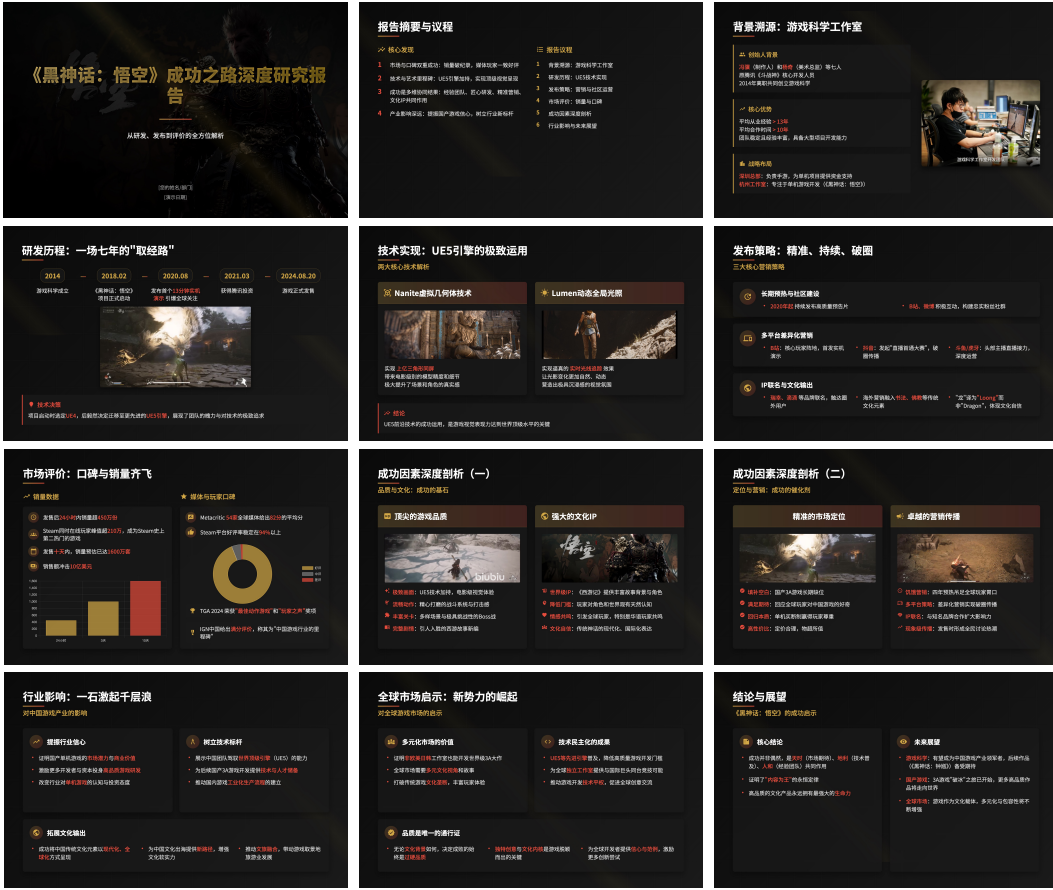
《黑神话：悟空》成功之路深度研究报告

从研发、发布到评价的全方位解析

[您的姓名/部门]
[演示日期]

报告摘要与议程

核心发现

1 市场与口碑双重成功：销量破纪录，媒体玩家一致好评
2 技术与艺术双突破：UE5引擎加持，实现顶级视觉呈现
3 成功是多维协同结果：经验团队、匠心研发、精准营销、文化IP共同作用
4 产业影响深远：提振国产游戏信心，树立行业新标杆

报告议程

1 背景溯源：游戏科学工作室
2 研发历程：UE5技术实现
3 发布策略：营销与社区运营
4 市场评价：销量与口碑
5 成功因素深度剖析
6 行业影响与未来展望

背景溯源：游戏科学工作室

创始人背景
冯骥（制作人）和杨奇（美术总监）等七人
原腾讯《斗战神》核心开发人员
2014年离职共同创立游戏科学

核心优势
平均从业经验：> 13年
平均合作时间：> 10年
团队稳定且经验丰富，具备大型项目开发能力

战略布局
深圳总部：负责手游，为单机项目提供资金支持
杭州工作室：专注于单机游戏开发《黑神话：悟空》

游戏科学工作室

研发历程：一场七年的"取经路"

2014 游戏科学成立
2018.02 《黑神话：悟空》项目正式启动
2020.08 发布首个13分钟实机演示 引爆全球关注
2021.03 获得腾讯投资
2024.08.20 游戏正式发售

技术决策
项目启动时选定UE4，后毅然决定移至更先进的UE5引擎，展现了团队的魄力与对技术的极致追求

技术实现：UE5引擎的极致运用

两大核心技术解析

Nanite虚拟几何体技术
实现上亿三角形面数
将影视级别的模型精度和细节
极大提升了场景和角色的真实感

Lumen动态全局光照
实现逼真的实时光线追踪效果
让光影变化更加自然、动态
营造出极具沉浸感的视觉氛围

结论
UE5前沿技术的成功应用，是游戏视觉表现力达到世界顶级水平的关键

发布策略：精准、持续、破圈

三大核心营销策略

长期预热与社区建设
2020年起 持续发布高质量预告片
B站、微博 积极互动，构建忠实粉丝社群

多平台差异化营销
B站：核心玩家阵地，首发实机演示
抖音：发起"直播首通大赛"，破圈传播
头条/虎牙：头部主播直播接力，深度运营

IP联名与文化输出
瑞幸、滴滴 等品牌联名，触达跨界用户
海外营销融入书法、佛教等传统文化元素
"龙"译为"Loong"而非"Dragon"，体现文化自信

市场评价：口碑与销量齐飞

销量数据

发售后24小时内销量超450万份
Steam同时在线玩家峰值超210万，成为Steam史上第二热门的游戏
发售十天内，销量预估已达1000万套
销售额冲击10亿美元

媒体与玩家口碑

Metacritic 54家全球媒体给出82分的平均分
Steam平台好评率稳定在94%以上

TGA 2024 获得"最佳动作游戏"和"玩家之声"奖项
IGN中国给出满分评价，称其为"中国游戏行业的里程碑"

成功因素深度剖析（一）

品质与文化：成功的基石

顶尖的游戏品质
视觉震撼：UE5技术加持，电影级视觉体验
流畅动作：精心打磨的战斗系统与打击感
丰富关卡：多样场景与极具挑战性的Boss战
完整剧情：引人入胜的西游故事新编

强大的文化IP
世界级IP：《西游记》提供丰富故事背景与角色
降低门槛：玩家对角色和世界观有天然认知
情感共鸣：引发全球玩家，特别是华语玩家共鸣
文化自信：传统神话的现代化、国际化表达

成功因素深度剖析（二）

定位与营销：成功的催化剂

精准的市场定位
填补空白：国产3A游戏长期缺位
满足期待：回应全球玩家对中国游戏的好奇
目标市场：单机买断制瞄准玩家尊重
高性价比：定价合理，物超所值

卓越的营销传播
饥渴营销：四年预热积累全球玩家期待
多平台覆盖：差异化营销实现破圈传播
IP联名：与知名品牌合作扩大影响力
玩家社区驱动：直播内容形成自主讨论热潮

行业影响：一石激起千层浪

对中国游戏产业的影响

提振行业信心
证明国产单机游戏的市场潜力与商业价值
激励更多开发者与资本投身单机游戏领域研发
改变行业对单机游戏的认知与投资态度

树立技术标杆
展示中国团队驾驭世界顶级引擎（UE5）的能力
为后续国产3A游戏开发提供技术与人才储备
推动国内游戏工业化生产流程的建立

拓展文化输出
成功将中国传统文化元素以现代化、全球化方式呈现
为中国文化出海提供新路径，增强文化软实力
推动文旅融合，带动游戏取景地旅游业发展

全球市场启示：新势力的崛起

对全球游戏市场的启示

多元化市场的价值
证明非欧美日韩工作室也能开发世界级3A大作
全球市场需要多元文化视角和故事
打破传统游戏地理格局，丰富玩家体验

技术民主化的成果
UE5等先进引擎普及，降低高质量游戏开发门槛
为全球独立工作室提供与国际巨头同台竞技可能
推动游戏开发向全球化、包容化发展

品质是唯一的通行证
无论文化背景如何，决定成败的始终是过硬品质
独特创意与文化内核是游戏脱颖而出的关键
为全球开发者提供信心与范例，激励更多创新尝试

结论与展望

《黑神话：悟空》的成功启示

核心结论
成功并非偶然，是天时（市场期待）、地利（技术普及）、人和（经验团队）共同作用
证明了"内容为王"的永恒定律
高品质的文化产品永远拥有最强大的生命力

未来展望
游戏科学：有望成为中国游戏产业领军者，后续作品《黑神话：钟馗》备受期待
国产游戏：3A游戏"破冰"之旅已开始，更多高品质作品将走向世界
全球市场：游戏作为文化载体，多元化与包容性将不断增强